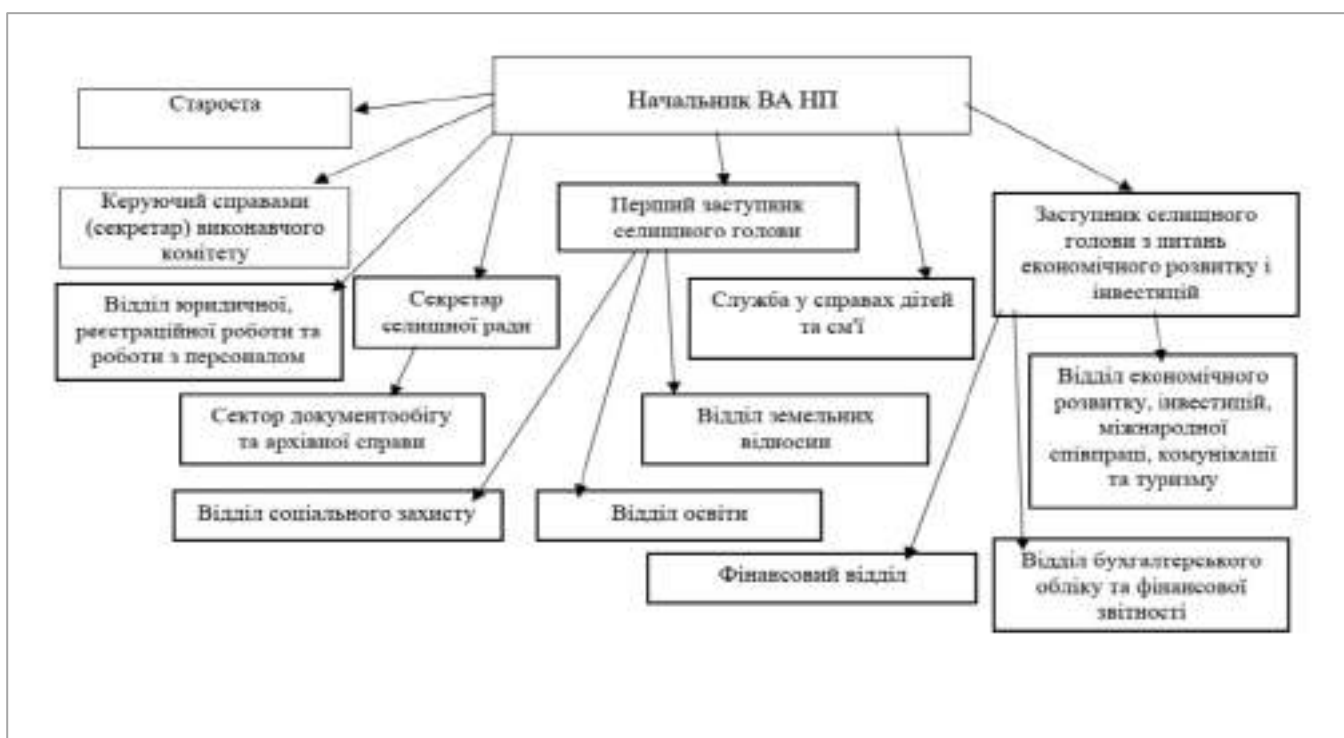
Начальник ВА НП

Староста

Керуючий справами (секретар) виконавчого комітету

Перший заступник селищного голови

Заступник селищного голови з питань економічного розвитку і інвестицій

Відділ юридичної, реєстраційної роботи та роботи з персоналом

Секретар селищної ради

Служба у справах дітей та сім'ї

Відділ економічного розвитку, інвестицій, міжнародної співпраці, комунікації та туризму

Сектор документообігу та архівної справи

Відділ земельних відносин

Відділ соціального захисту

Відділ освіти

Фінансовий відділ

Відділ бухгалтерського обліку та фінансової звітності